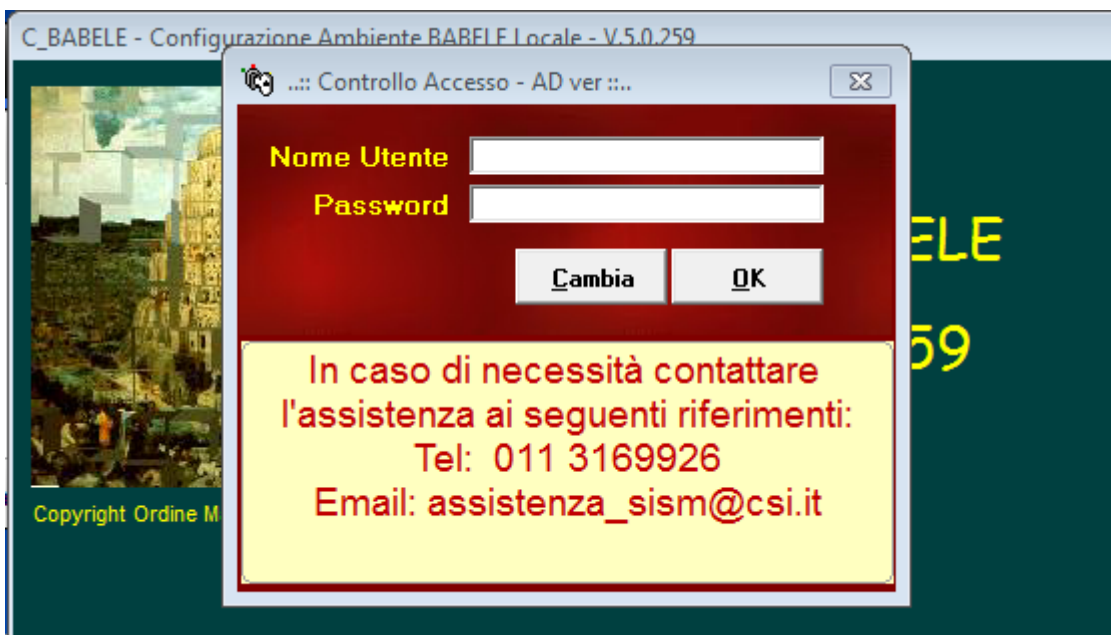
C_BABELE - Configurazione Ambiente BABELE Locale - V.5.0.259

..:: Controllo Accesso - AD ver ::..

Nome Utente

Password

Cambia

OK

ELE

59

In caso di necessità contattare l'assistenza ai seguenti riferimenti:
Tel: 011 3169926
Email: assistenza_sism@csi.it

Copyright Ordine M